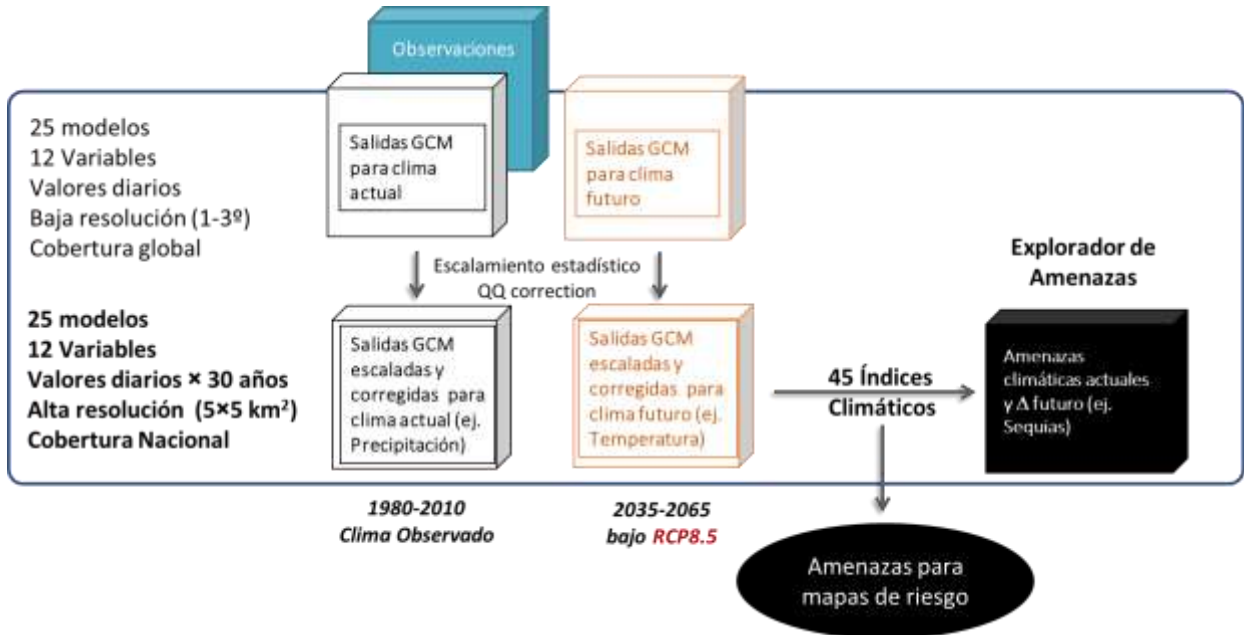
Observaciones

25 modelos
12 Variables
Valores diarios
Baja resolución (1-3º)
Cobertura global

Salidas GCM para clima actual

Salidas GCM para clima futuro

Escalamiento estadístico
QQ correction

Explorador de Amenazas

25 modelos
12 Variables
Valores diarios × 30 años
Alta resolución (5×5 km²)
Cobertura Nacional

Salidas GCM escaladas y corregidas para clima actual (ej. Precipitación)

Salidas GCM escaladas y corregidas para clima futuro (ej. Temperatura)

45 Índices Climáticos

Amenazas climáticas actuales y Δ futuro (ej. Sequias)

1980-2010
Clima Observado

2035-2065
bajo RCP8.5

Amenazas para mapas de riesgo